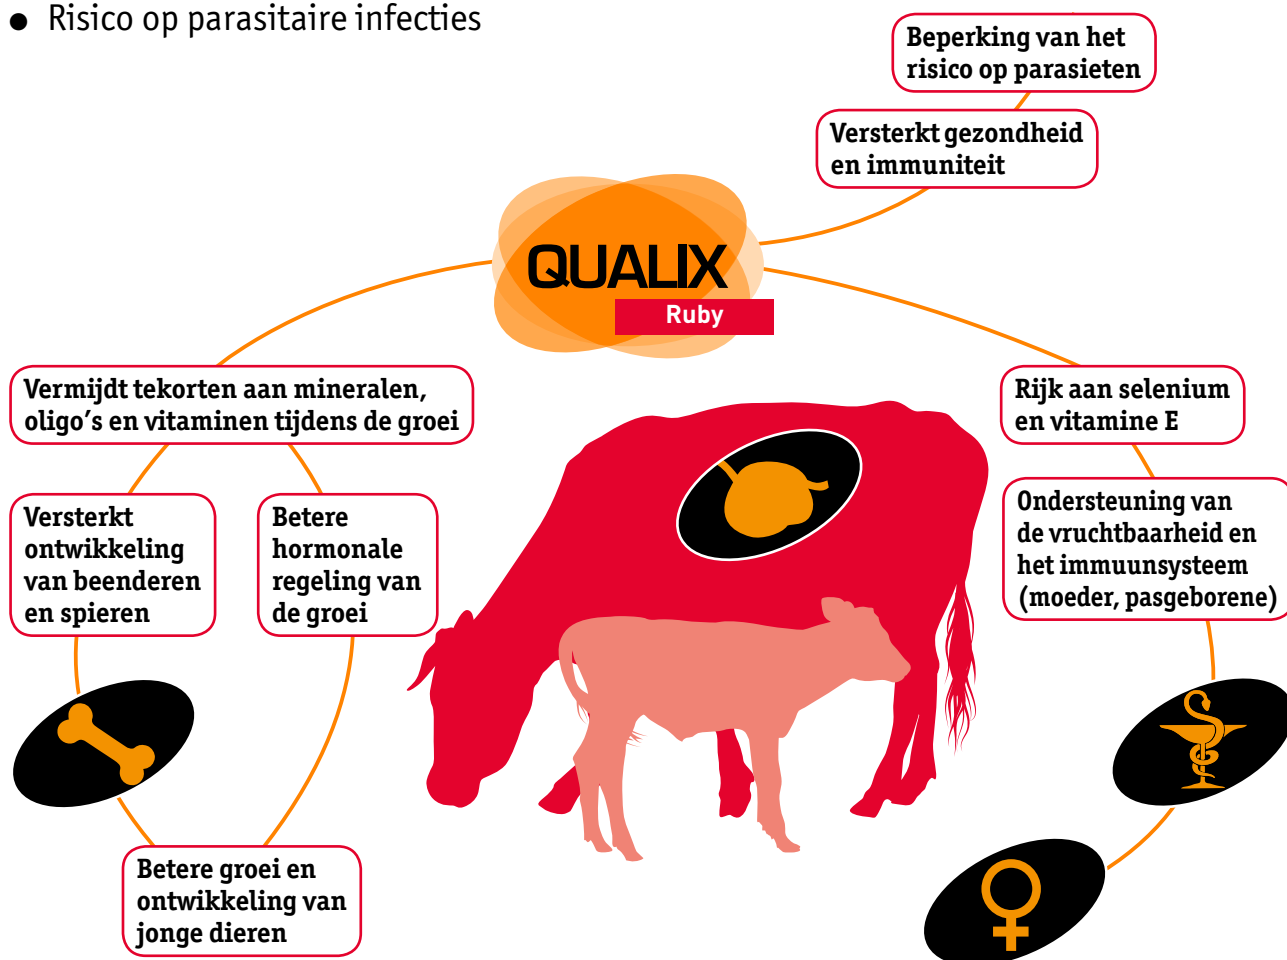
● Risico op parasitaire infecties

Beperking van het risico op parasieten

Versterkt gezondheid en immuniteit

QUALIX
Ruby

Vermijdt tekorten aan mineralen, oligo's en vitaminen tijdens de groei

Rijk aan selenium en vitamine E

Versterkt ontwikkeling van beenderen en spieren

Betere hormonale regeling van de groei

Ondersteuning van de vruchtbaarheid en het immuunsysteem (moeder, pasgeborene)

Betere groei en ontwikkeling van jonge dieren